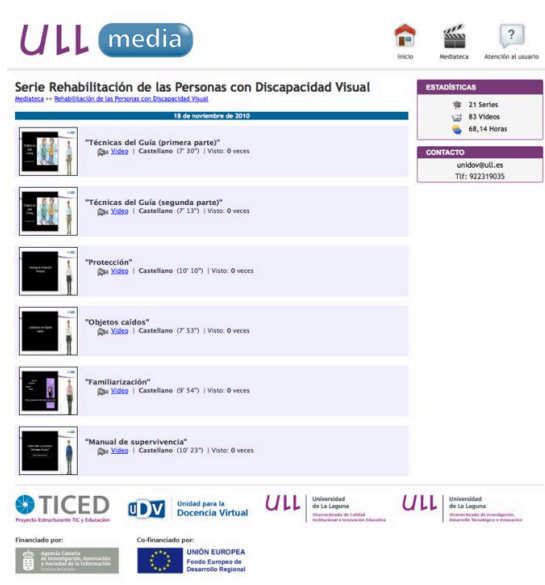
ULL media

Inicio Mediateca Atención al usuario

Serie Rehabilitación de las Personas con Discapacidad Visual

Mediateca >> Rehabilitación de las Personas con Discapacidad Visual

18 de noviembre de 2010

"Técnicas del Guía (primera parte)"
Video | Castellano (7' 30") | Visto: 0 veces

"Técnicas del Guía (segunda parte)"
Video | Castellano (7' 13") | Visto: 0 veces

"Protección"
Video | Castellano (10' 10") | Visto: 0 veces

"Objetos caídos"
Video | Castellano (7' 53") | Visto: 0 veces

"Familiarización"
Video | Castellano (9' 54") | Visto: 0 veces

"Manual de supervivencia"
Video | Castellano (10' 23") | Visto: 0 veces

ESTADÍSTICAS
21 Series
83 Videos
68,14 Horas

CONTACTO
unidov@ull.es
Tlf: 922319035

TICED
Proyecto Estructurante TIC y Educación

UDV Unidad para la Docencia Virtual

ULL Universidad de La Laguna
Vicerrectorado de Calidad Institucional e Innovación Educativa

ULL Universidad de La Laguna
Vicerrectorado de Investigación, Desarrollo Tecnológico e Innovación

Financiado por:
Agencia Canaria de Investigación, Innovación y Sociedad de la Información

Co-financiado por:
UNIÓN EUROPEA
Fondo Europeo de Desarrollo Regional